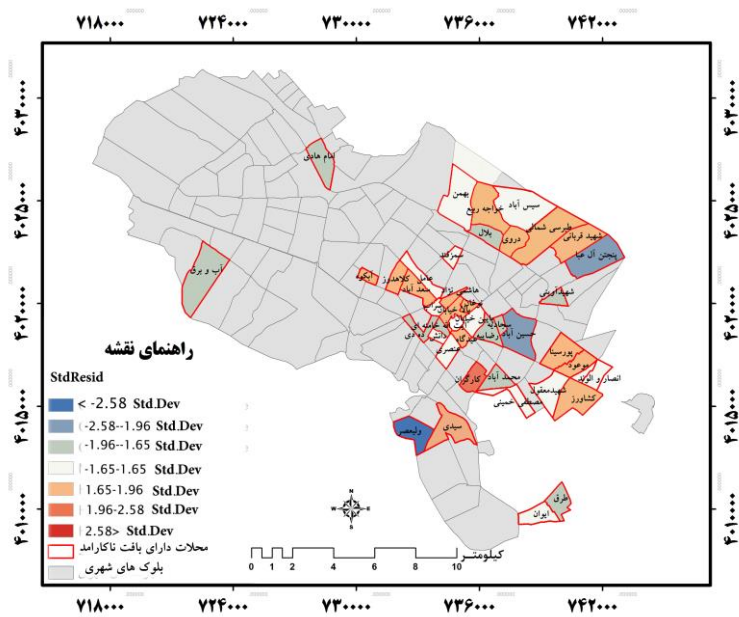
۷۱۸۰۰۰ ۷۲۴۰۰۰ ۷۳۰۰۰۰ ۷۳۶۰۰۰ ۷۴۲۰۰۰

۴۰۳۰۰۰۰
۴۰۲۵۰۰۰
۴۰۲۰۰۰۰
۴۰۱۵۰۰۰
۴۰۱۰۰۰۰

راهنمای نقشه

StdResid
< -2.58 Std.Dev
-2.58--1.96 Std.Dev
-1.96--1.65 Std.Dev
-1.65-1.65 Std.Dev
1.65-1.96 Std.Dev
1.96-2.58 Std.Dev
2.58> Std.Dev
محلات دارای بافت ناکارامد
بلوک های شهری

امام هادی
بهمن
سیس آباد
عراجه ربع
طبرسی شمالی
شهید قربانی
دروی
بلال
پنجتن آل عبا
آب و برق
سمزقند
ابکوه
عامل
کلاهدوز
محمد آباد
هاشمی نژاد
شهدا ابوذر
سیس آباد
رضا
نوغان
عامل
منصور
پورسینا
بوعوه
انصار و الولد
کارگران
محمد آباد
شهید معقول
مصطفی خمینی
کشاورز
ولیعصر
سیدی
طرق
ایران

0 1 2 4 6 8 10
کیلومتر

N
W E
S

۷۱۸۰۰۰ ۷۲۴۰۰۰ ۷۳۰۰۰۰ ۷۳۶۰۰۰ ۷۴۲۰۰۰